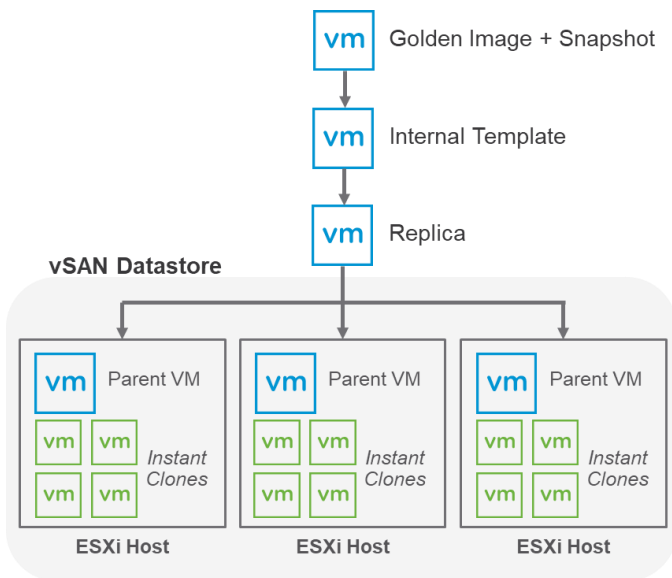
vm Golden Image + Snapshot

vm Internal Template

vm Replica

vSAN Datastore

vm Parent VM

vm vm
vm vm
Instant Clones

ESXi Host

vm Parent VM

vm vm
vm vm
Instant Clones

ESXi Host

vm Parent VM

vm vm
vm vm
Instant Clones

ESXi Host